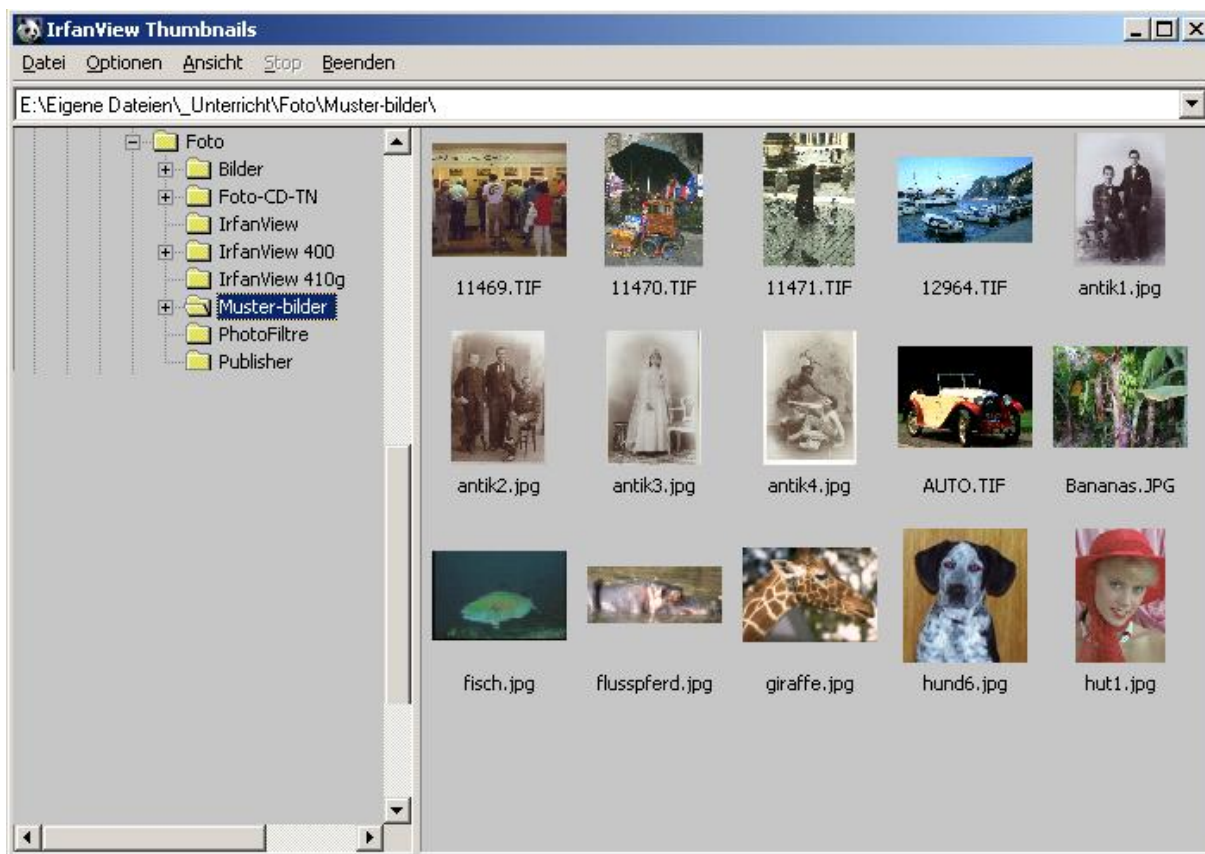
IrfanView Thumbnails

Datei Optionen Ansicht Stop Beenden

E:\Eigene Dateien\_Unterricht\Foto\Muster-bilder\

Foto
Bilder
Foto-CD-TN
IrfanView
IrfanView 400
IrfanView 410g
Muster-bilder
PhotoFiltre
Publisher

11469.TIF
11470.TIF
11471.TIF
12964.TIF
antik1.jpg
antik2.jpg
antik3.jpg
antik4.jpg
AUTO.TIF
Bananas.JPG
fisch.jpg
flusspferd.jpg
giraffe.jpg
hund6.jpg
hut1.jpg